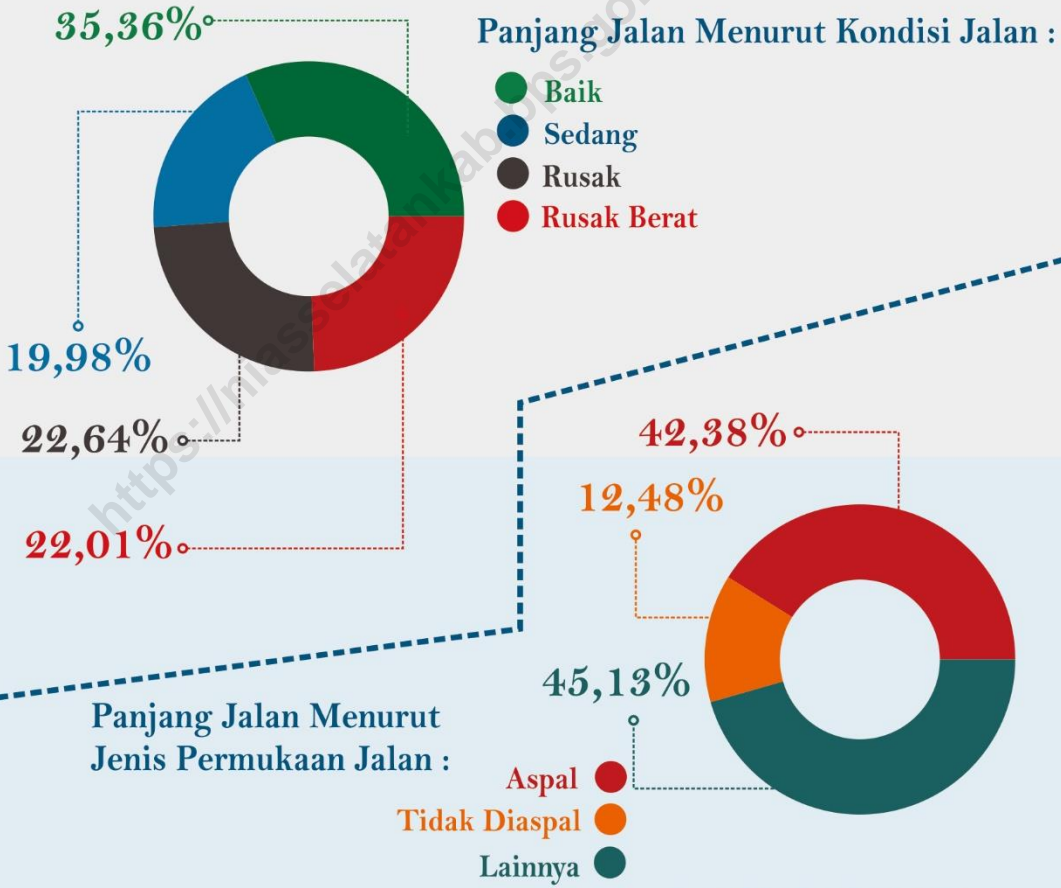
35,36%

Panjang Jalan Menurut Kondisi Jalan :

Baik
Sedang
Rusak
Rusak Berat

19,98%

22,64%

22,01%

https://masselatankab.bps.go.id

42,38%

12,48%

45,13%

Panjang Jalan Menurut Jenis Permukaan Jalan :

Aspal
Tidak Diaspal
Lainnya